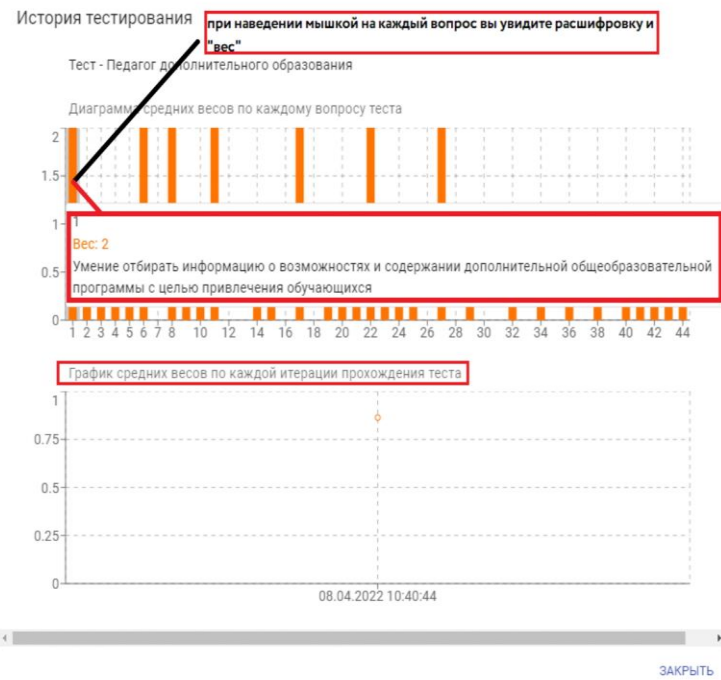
История тестирования

при наведении мышкой на каждый вопрос вы увидите расшифровку и "вес"

Тест - Педагог дополнительного образования

Диаграмма средних весов по каждому вопросу теста

2
1.5
1
0.5
0

1
Вес: 2
Умение отбирать информацию о возможностях и содержании дополнительной общеобразовательной программы с целью привлечения обучающихся

1 2 3 4 5 6 7 8 10 12 14 16 18 20 22 24 26 28 30 32 34 36 38 40 42 44

График средних весов по каждой итерации прохождения теста

1
0.75
0.5
0.25
0

08.04.2022 10:40:44

ЗАКРЫТЬ